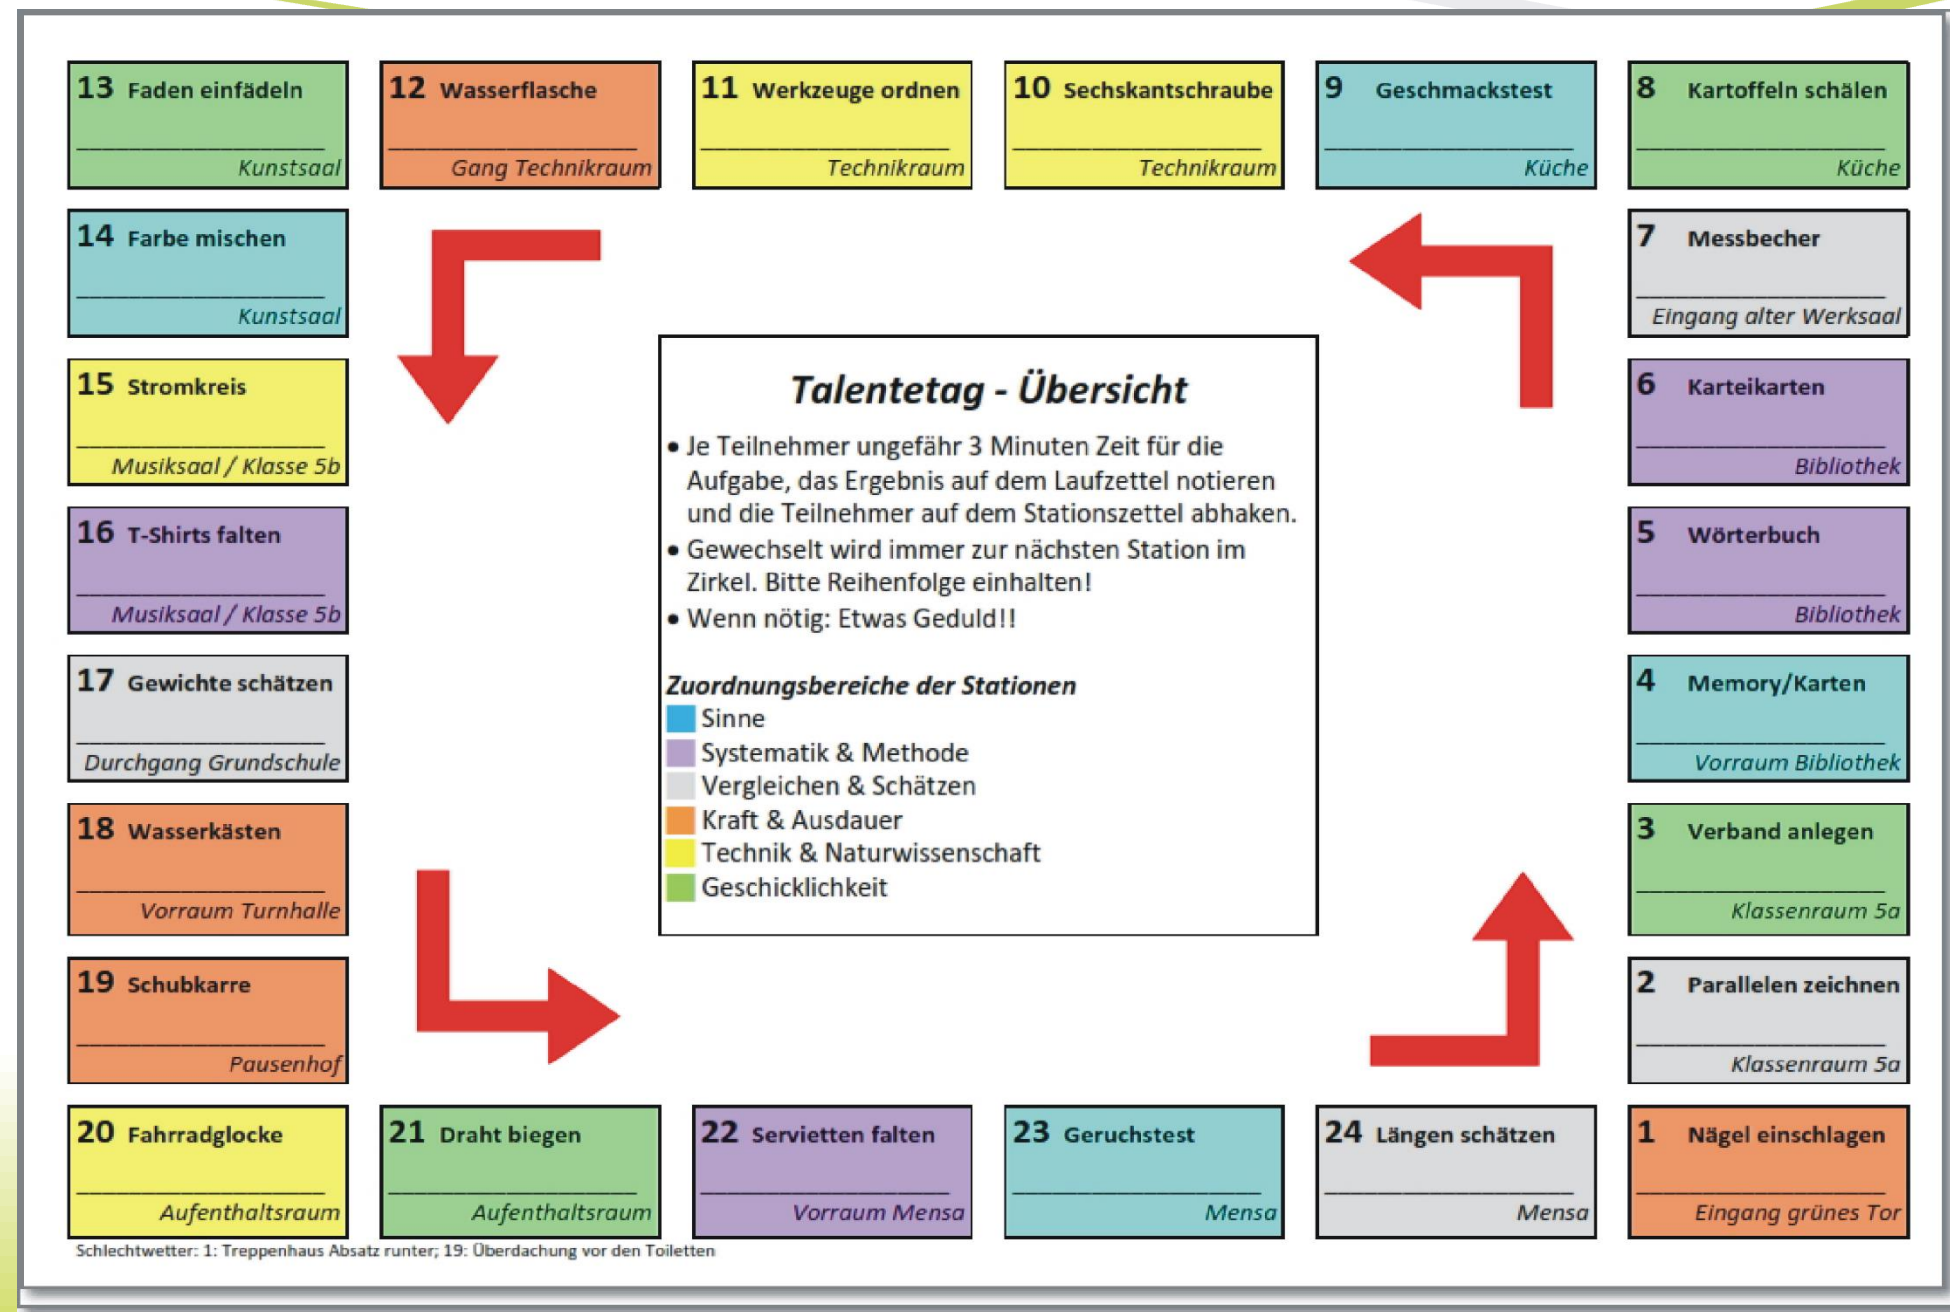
13 Faden einfädeln
Kunstsaal

12 Wasserflasche
Gang Technikraum

11 Werkzeuge ordnen
Technikraum

10 Sechskantschraube
Technikraum

9 Geschmackstest
Küche

8 Kartoffeln schälen
Küche

14 Farbe mischen
Kunstsaal

7 Messbecher
Eingang alter Werksaal

15 Stromkreis
Musiksaal / Klasse 5b

6 Karteikarten
Bibliothek

16 T-Shirts falten
Musiksaal / Klasse 5b

5 Wörterbuch
Bibliothek

17 Gewichte schätzen
Durchgang Grundschule

4 Memory/Karten
Vorraum Bibliothek

18 Wasserkästen
Vorraum Turnhalle

3 Verband anlegen
Klassenraum 5a

19 Schubkarre
Pausenhof

2 Parallelen zeichnen
Klassenraum 5a

Talentetag - Übersicht

• Je Teilnehmer ungefähr 3 Minuten Zeit für die Aufgabe, das Ergebnis auf dem Laufzettel notieren und die Teilnehmer auf dem Stationszettel abhaken.
• Gewechselt wird immer zur nächsten Station im Zirkel. Bitte Reihenfolge einhalten!
• Wenn nötig: Etwas Geduld!!

Zuordnungsbereiche der Stationen
Sinne
Systematik & Methode
Vergleichen & Schätzen
Kraft & Ausdauer
Technik & Naturwissenschaft
Geschicklichkeit

20 Fahrradglocke
Aufenthaltsraum

21 Draht biegen
Aufenthaltsraum

22 Servietten falten
Vorraum Mensa

23 Geruchstest
Mensa

24 Längen schätzen
Mensa

1 Nägel einschlagen
Eingang grünes Tor

Schlechtwetter: 1: Treppenhaus Absatz runter; 19: Überdachung vor den Toiletten